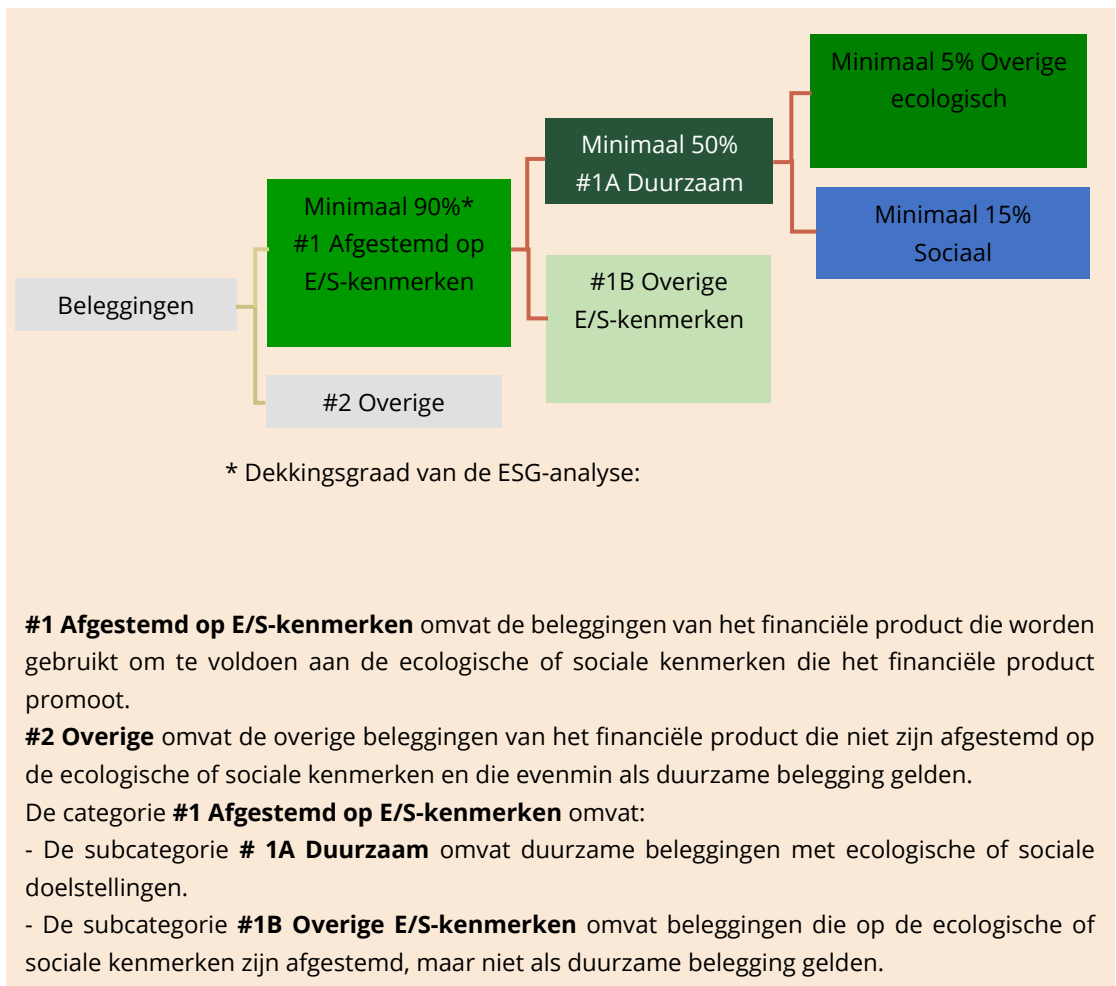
Minimaal 5% Overige ecologisch

Minimaal 50% #1A Duurzaam

Minimaal 90%* #1 Afgestemd op E/S-kenmerken

Minimaal 15% Sociaal

Beleggingen

#1B Overige E/S-kenmerken

#2 Overige

* Dekkingsgraad van de ESG-analyse:

**#1 Afgestemd op E/S-kenmerken** omvat de beleggingen van het financiële product die worden gebruikt om te voldoen aan de ecologische of sociale kenmerken die het financiële product promoot.
**#2 Overige** omvat de overige beleggingen van het financiële product die niet zijn afgestemd op de ecologische of sociale kenmerken en die evenmin als duurzame belegging gelden.
De categorie **#1 Afgestemd op E/S-kenmerken** omvat:
- De subcategorie **# 1A Duurzaam** omvat duurzame beleggingen met ecologische of sociale doelstellingen.
- De subcategorie **#1B Overige E/S-kenmerken** omvat beleggingen die op de ecologische of sociale kenmerken zijn afgestemd, maar niet als duurzame belegging gelden.